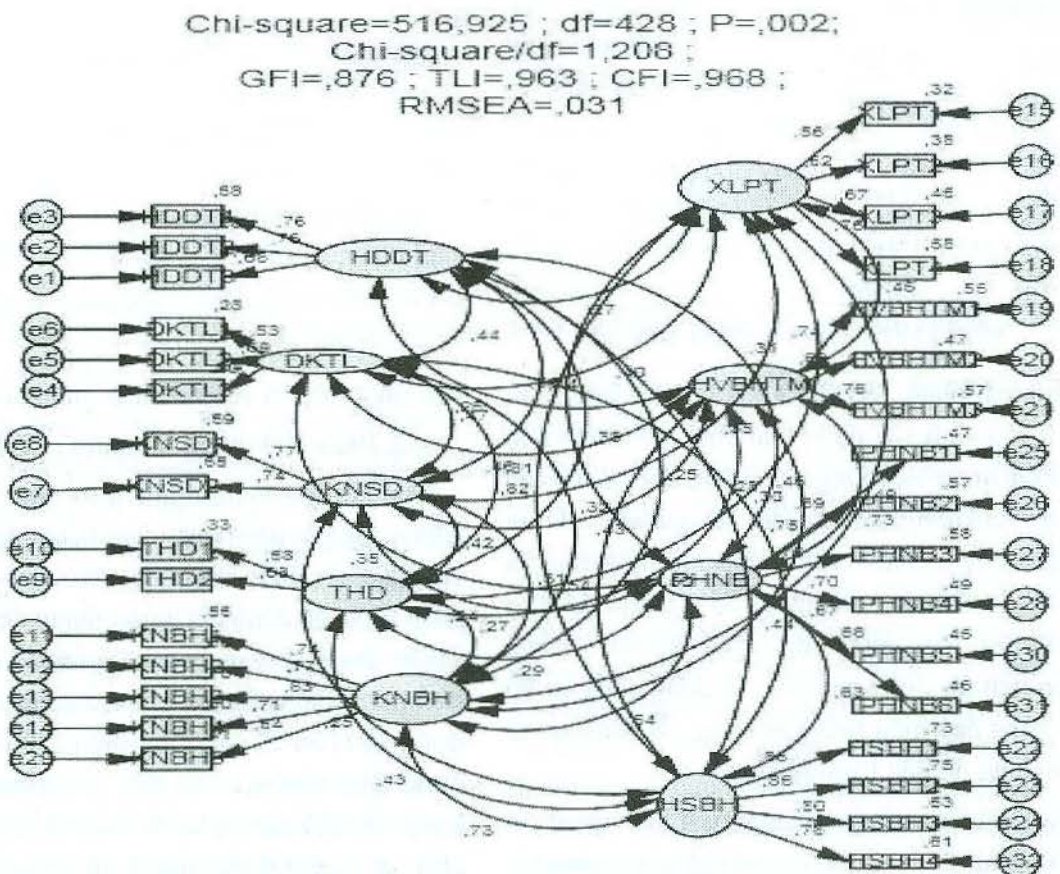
Chi-square=516,925 ; df=428 ; P=,002;
Chi-square/df=1,208 ;
GFI=,876 ; TLI=,963 ; CFI=,968 ;
RMSEA=,031

XLPT
,32
,56
XLPT
e15
,38
,62
XLPT
e16
,67
,46
XLPT
e17
,58
XLPT
e18

HDDT
,68
,76
,76
,88
e3
HDDT
e2
HDDT
e1
HDDT

DKTL
,28
,53
e6
DKTL
e5
DKTL
e4
DKTL

,44
,27
,36

HVBHTM
,45
,56
HVBHTM
e19
,74
,47
HVBHTM
e20
,76
,57
HVBHTM
e21

KNSD
,59
,77
,72
,55
e8
KNSD
e7
KNSD

,58
,81
,82
,42
,25
,33
,46
,30

PHNB
PHNB1
,47
e25
PHNB2
,57
e26
,73
PHNB3
,58
e27
,70
PHNB4
,49
e28
,67
PHNB5
,66
,46
e30
PHNB6
,63
,46
e31
,89
,75

THD
,33
THD1
THD2
,68
,58
,35
e10
e9
,27
,29

KNBH
,56
,74
,77
,83
,71
,54
,25
e11
KNBH
e12
KNBH
e13
KNBH
e14
KNBH
e29
KNBH

,44
,64
,43
,73

HSBH
,73
,56
HSBH1
e22
,75
,86
HSBH2
e23
,80
,53
HSBH3
e24
,78
,61
HSBH4
e32